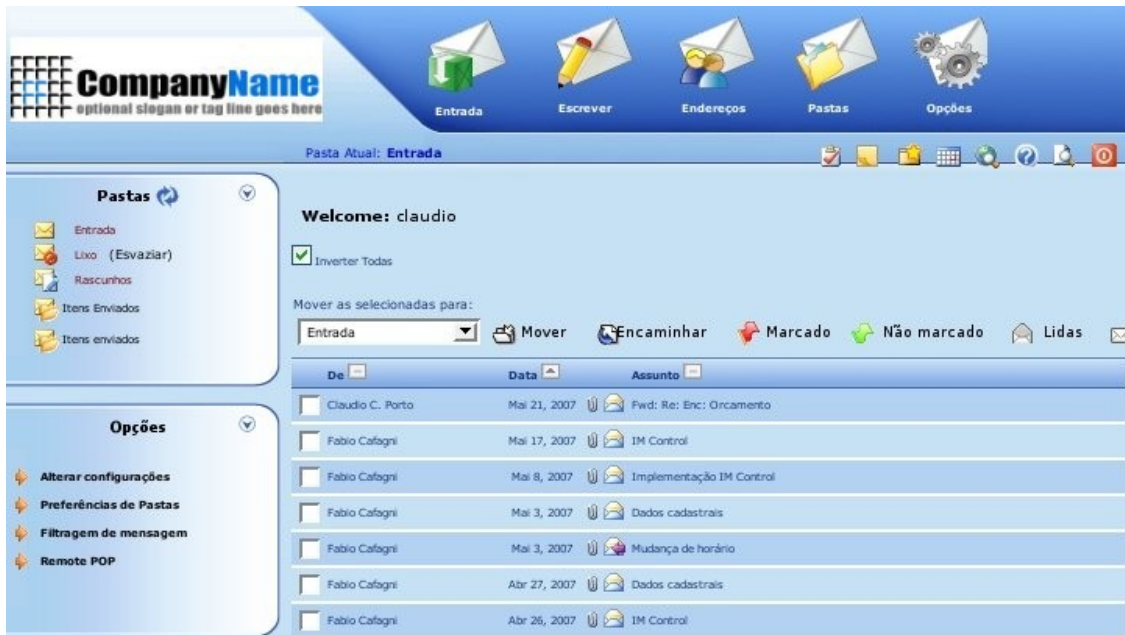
CompanyName
optional slogan or tag line goes here

Entrada
Escrever
Endereços
Pastas
Opções

Pasta Atual: Entrada

Pastas

Entrada
Lixo (Esvaziar)
Rascunhos
Itens Enviados
Itens enviados

Opções

Alterar configurações
Preferências de Pastas
Filtragem de mensagem
Remote POP

Welcome: claudio

Inverter Todas

Mover as selecionadas para:

Entrada
Mover
Encaminhar
Marcado
Não marcado
Lidas

| De | Data | Assunto |
|---|---|---|
| Claudio C. Porto | Mai 21, 2007 | Fwd: Re: Enc: Orcamento |
| Fabio Cafagni | Mai 17, 2007 | IM Control |
| Fabio Cafagni | Mai 8, 2007 | Implementação IM Control |
| Fabio Cafagni | Mai 3, 2007 | Dados cadastrais |
| Fabio Cafagni | Mai 3, 2007 | Mudança de horário |
| Fabio Cafagni | Abr 27, 2007 | Dados cadastrais |
| Fabio Cafagni | Abr 26, 2007 | IM Control |